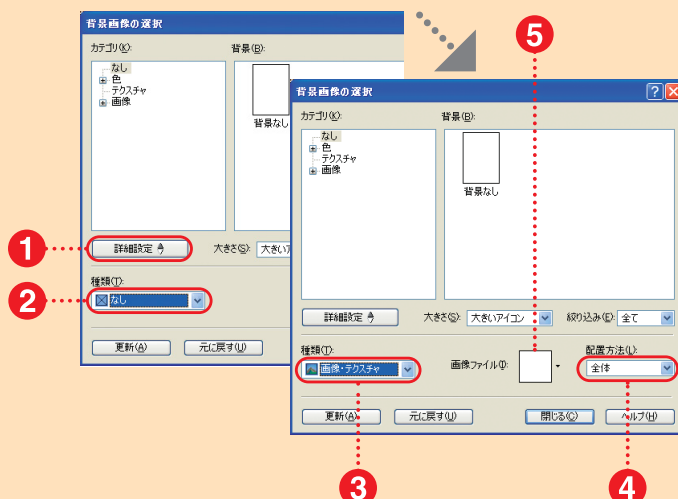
背景画像の選択

カテゴリ(K):

なし
色
テクスチャ
画像

背景(B):

背景なし

詳細設定

大きさ(S): 大きいア

種類(T):

なし

更新(A)

元に戻す(U)

背景画像の選択

カテゴリ(K):

なし
色
テクスチャ
画像

背景(B):

背景なし

詳細設定

大きさ(S): 大きいアイコン

絞り込み(F): 全て

種類(T):

画像・テクスチャ

画像ファイル(I):

配置方法(L):

全体

更新(A)

元に戻す(U)

閉じる(C)

ヘルプ(H)

1

2

3

4

5